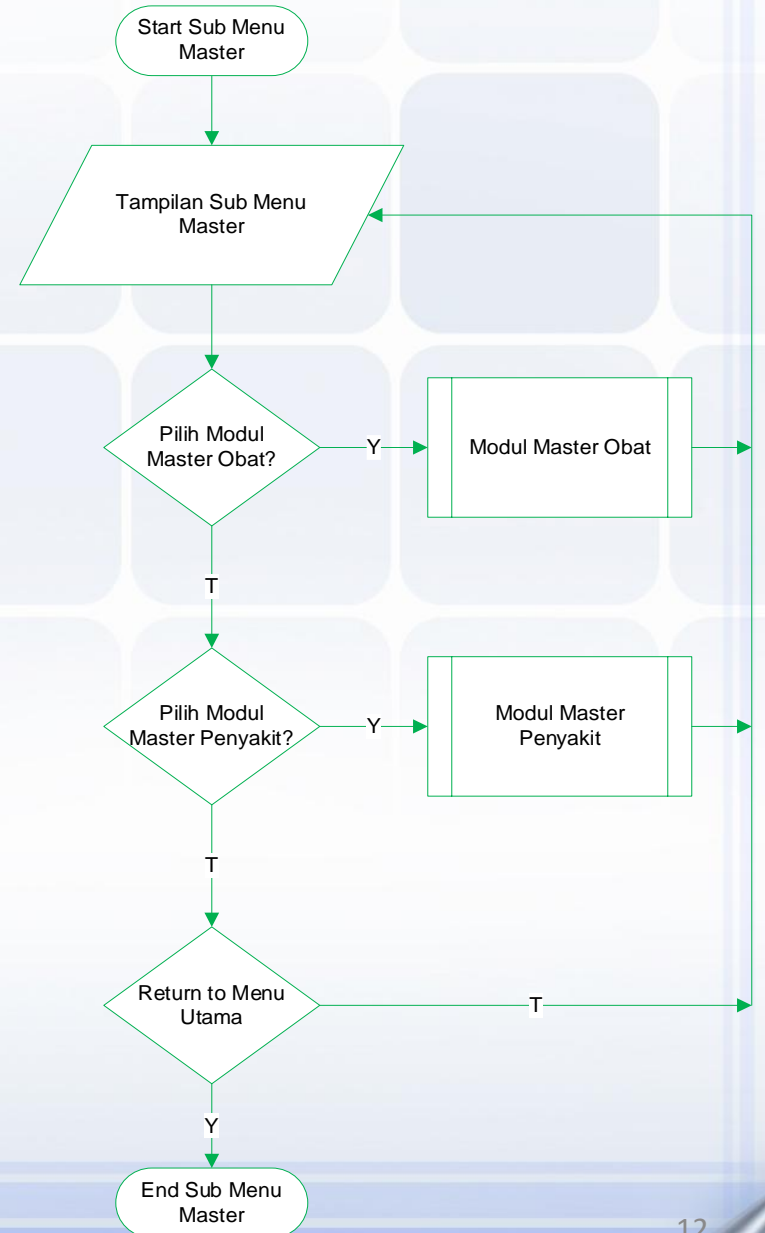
Start Sub Menu Master

Tampilan Sub Menu Master

Pilih Modul Master Obat?

Y

Modul Master Obat

T

Pilih Modul Master Penyakit?

Y

Modul Master Penyakit

T

Return to Menu Utama

T

Y

End Sub Menu Master

12